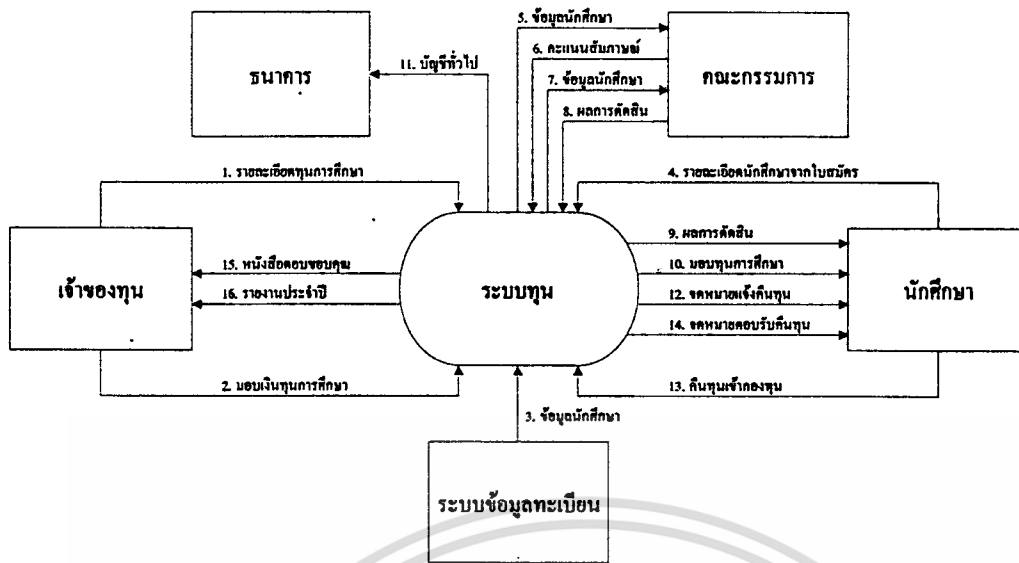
ธนาคาร

11. บัญชีทั่วไป

5. ข้อมูลนักศึกษา

6. คะแนนสัมภาษณ์

7. ข้อมูลนักศึกษา

8. ผลการตัดสิน

คณะกรรมการ

1. รายละเอียดทุนการศึกษา

4. รายละเอียดนักศึกษาจากใบสมัคร

เจ้าของทุน

15. หนังสือตอบขอบคุณ

16. รายงานประจำปี

ระบบทุน

9. ผลการตัดสิน

10. มอบทุนการศึกษา

12. จดหมายแจ้งคืนทุน

14. จดหมายตอบรับคืนทุน

นักศึกษา

2. มอบเงินทุนการศึกษา

13. คืนทุนเข้ากองทุน

3. ข้อมูลนักศึกษา

ระบบข้อมูลทะเบียน